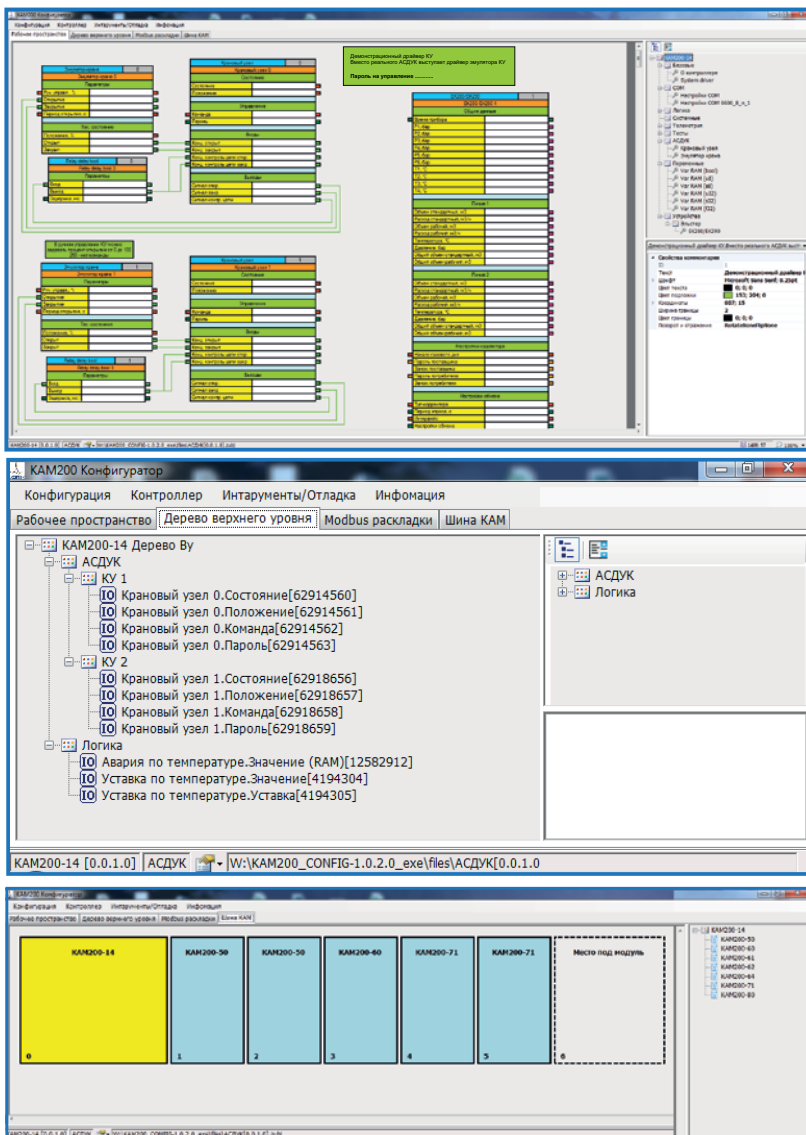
KAM200 Конфигуратор
Конфигурация Контроллер Интарументы/Отладка Информация
Рабочее пространство Дерево верхнего уровня Modbus раскладки Шина КАМ

Демонстрационный драйвер КУ
Вместо реального АСДУК выступает драйвер эмулятора КУ

Пароль на управление ..........

КАМ200 Конфигуратор
Конфигурация Контроллер Интарументы/Отладка Инфомация
Рабочее пространство Дерево верхнего уровня Modbus раскладки Шина КАМ

КАМ200-14 Дерево Ву
АСДУК
КУ 1
IO Крановый узел 0.Состояние[62914560]
IO Крановый узел 0.Положение[62914561]
IO Крановый узел 0.Команда[62914562]
IO Крановый узел 0.Пароль[62914563]
КУ 2
IO Крановый узел 1.Состояние[62918656]
IO Крановый узел 1.Положение[62918657]
IO Крановый узел 1.Команда[62918658]
IO Крановый узел 1.Пароль[62918659]
Логика
IO Авария по температуре.Значение (RAM)[12582912]
IO Уставка по температуре.Значение[4194304]
IO Уставка по температуре.Уставка[4194305]

АСДУК
Логика

КАМ200-14 [0.0.1.0] АСДУК W:\KAM200_CONFIG-1.0.2.0_exe\files\АСДУК[0.0.1.0

KAM200 Конфигуратор
Конфигурация Контроллер Интарументы/Отладка Информация
Рабочее пространство Дерево верхнего уровня Modbus раскладки Шина КАМ

| КАМ200-14 | КАМ200-50 | КАМ200-50 | КАМ200-60 | КАМ200-71 | КАМ200-71 | Место под модуль |
|---|---|---|---|---|---|---|
| 0 | 1 | 2 | 3 | 4 | 5 | 6 |

КАМ200-14
КАМ200-50
КАМ200-60
КАМ200-61
КАМ200-62
КАМ200-64
КАМ200-71
КАМ200-80